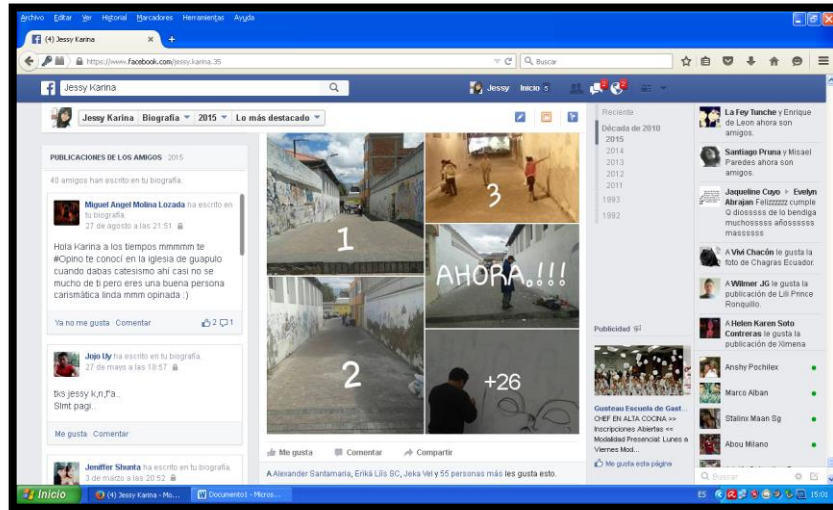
Archivo Editar Ver Historial Marcadores Herramientas Ayuda

(4) Jessy Karina ×

https://www.facebook.com/jessy.karina.35

Buscar

Jessy Karina

Jessy Inicio 5

Jessy Karina Biografía ▼ 2015 ▼ Lo más destacado ▼

PUBLICACIONES DE LOS AMIGOS 2015

40 amigos han escrito en tu biografía.

Miguel Angel Molina Lozada ha escrito en tu biografía.
27 de agosto a las 21:51

Hola Karina a los tiempos mmmmm te #Opino te conocí en la iglesia de guapulo cuando dabas catesismo ahí casi no se mucho de ti pero eres una buena persona carismática linda mmm opinada :)

Ya no me gusta Comentar 2 1

Jojo Uy ha escrito en tu biografía.
27 de mayo a las 18:57

tks jessy k,n,f'a..
Slmt pagi..

Me gusta Comentar

Jeniffer Shunta ha escrito en tu biografía.
3 de marzo a las 20:52

1

3

AHORA..!!!

2

+26

Me gusta Comentar Compartir

A Alexander Santamaria, Erikä Lils SC, Jeka Vel y 55 personas más les gusta esto.

Reciente
Década de 2010
2015
2014
2013
2012
2011
1993
1992

Publicidad

Gusteau Escuela de Gast...
CHEF EN ALTA COCINA >> Inscripciones Abiertas << Modalidad Presencial: Lunes a Viernes Mod...

Me gusta esta página

La Fey Tunche y Enrique de Leon ahora son amigos.

Santiago Pruna y Misael Paredes ahora son amigos.

Jaqueline Cuyo ▸ Evelyn Abrajan Felizzzzz cumple Q diosssss de lo bendiga muchosssss añossssss masssss

A Vivi Chacón le gusta la foto de Chagras Ecuador.

A Wilmer JG le gusta la publicación de Lili Prince Ronquillo.

A Helen Karen Soto Contreras le gusta la publicación de Ximena

Anshy Pochilex
Marco Alban
Stalinx Maan Sg
Abou Milano

Buscar

Inicio (4) Jessy Karina - Mo... Documento1 - Micros...

ES 15:01